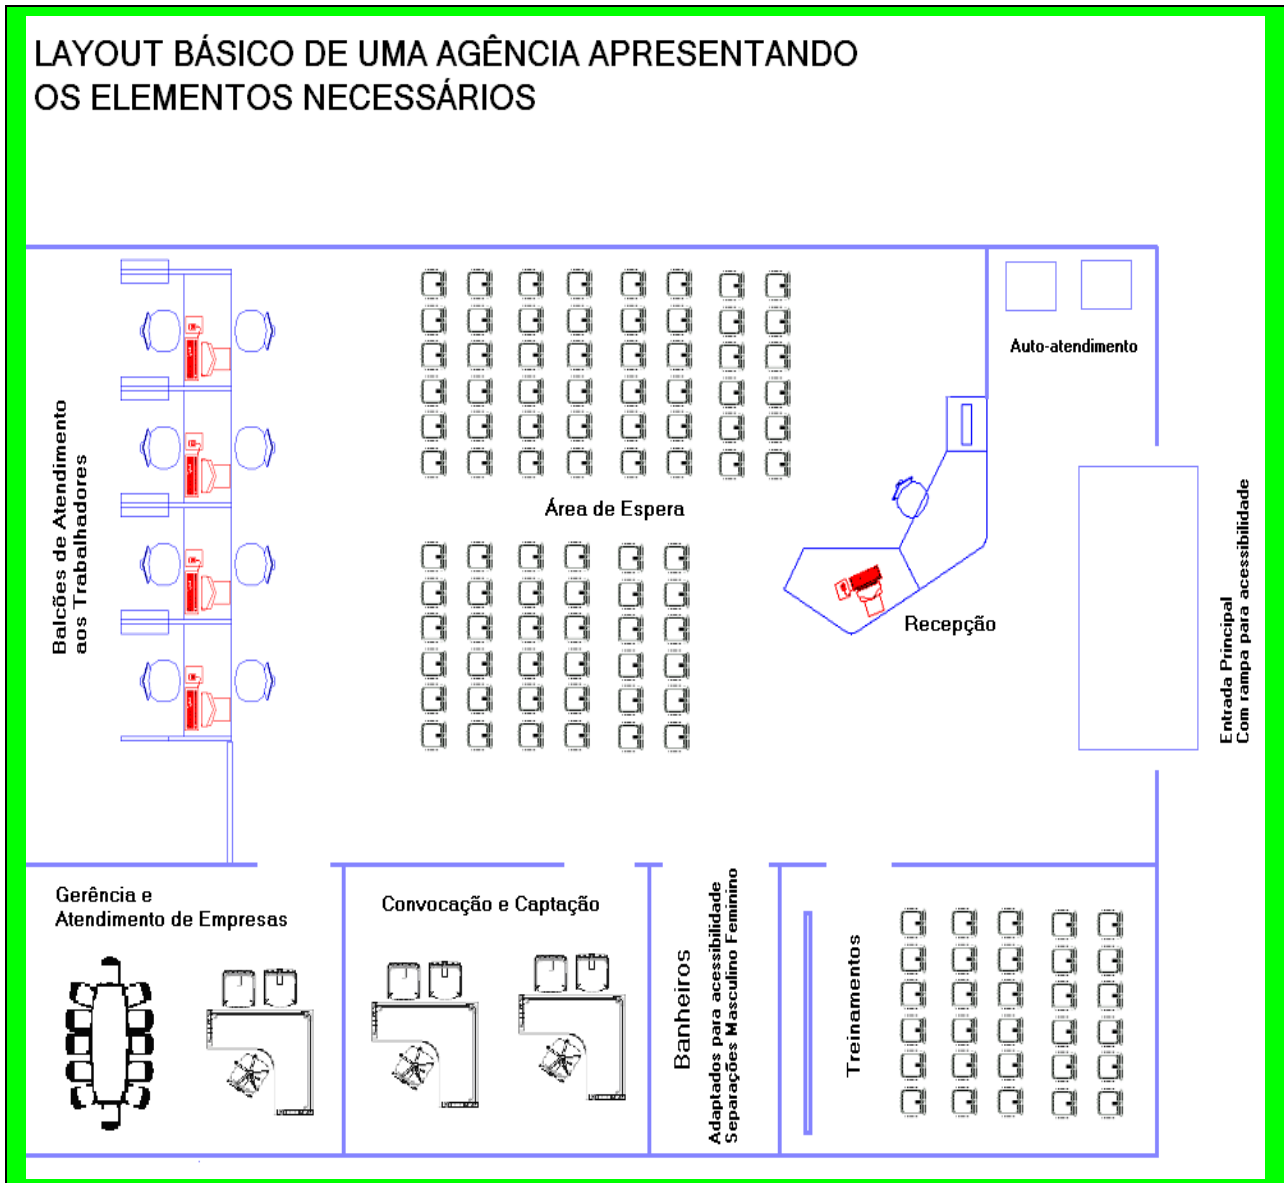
LAYOUT BÁSICO DE UMA AGÊNCIA APRESENTANDO OS ELEMENTOS NECESSÁRIOS

Balcões de Atendimento aos Trabalhadores

Área de Espera

Auto-atendimento

Recepção

Entrada Principal
Com rampa para acessibilidade

Gerência e
Atendimento de Empresas

Convocação e Captação

Banheiros
Adaptados para acessibilidade
Separações Masculino Feminino

Treinamentos